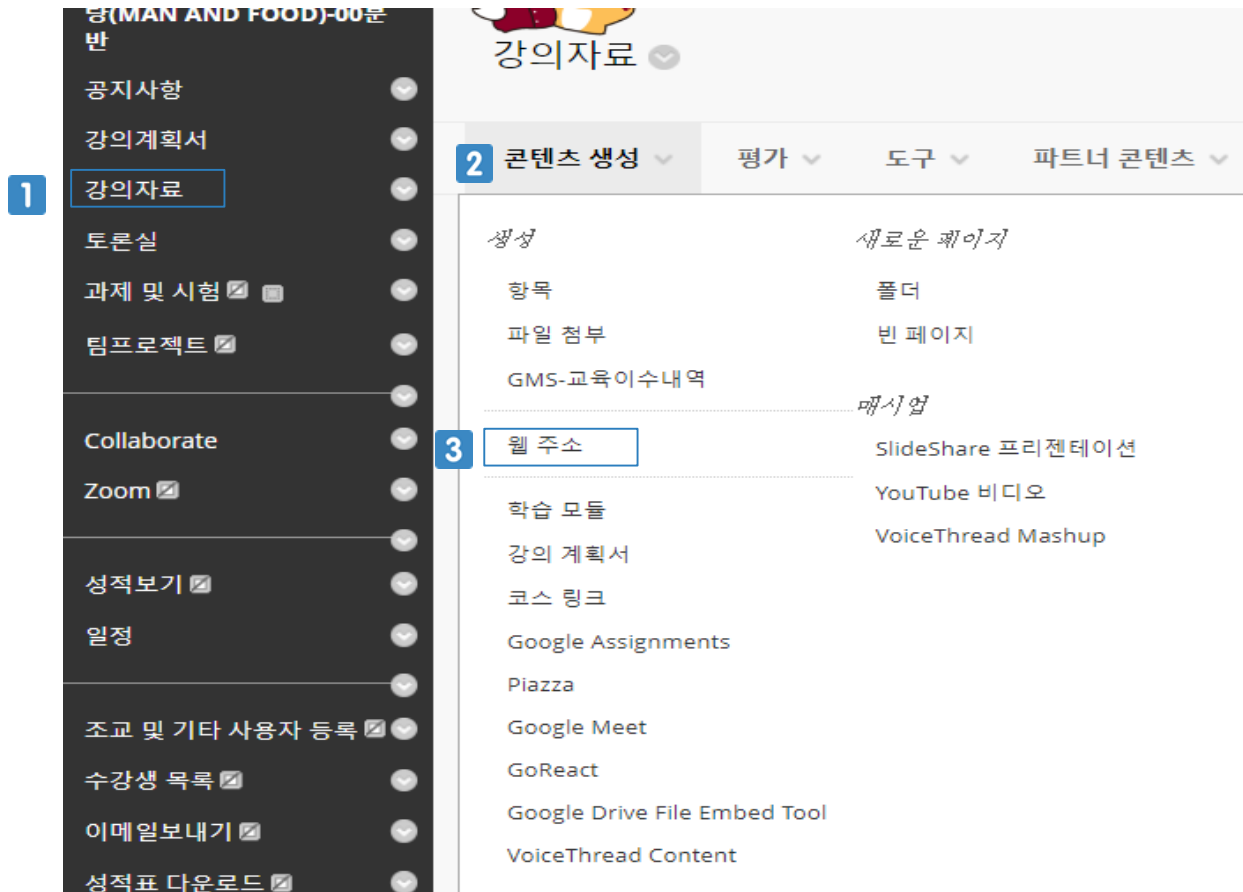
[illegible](MAN AND FOOD)-00분반
공지사항
강의계획서
1
강의자료
토론실
과제 및 시험
팀프로젝트
Collaborate
Zoom
성적보기
일정
조교 및 기타 사용자 등록
수강생 목록
이메일보내기
성적표 다운로드

강의자료

2 콘텐츠 생성
평가
도구
파트너 콘텐츠

생성
항목
파일 첨부
GMS-교육이수내역
3
웹 주소
학습 모듈
강의 계획서
코스 링크
Google Assignments
Piazza
Google Meet
GoReact
Google Drive File Embed Tool
VoiceThread Content

새로운 페이지
폴더
빈 페이지

매시업
SlideShare 프리젠테이션
YouTube 비디오
VoiceThread Mashup